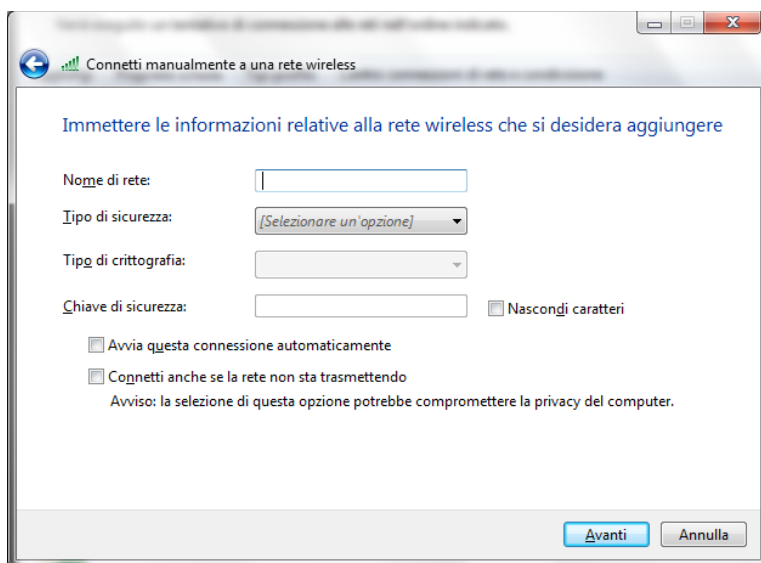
Connetti manualmente a una rete wireless

Immettere le informazioni relative alla rete wireless che si desidera aggiungere

Nome di rete:

Tipo di sicurezza: [Selezionare un'opzione]

Tipo di crittografia:

Chiave di sicurezza:

Nascondi caratteri

Avvia questa connessione automaticamente

Connetti anche se la rete non sta trasmettendo

Avviso: la selezione di questa opzione potrebbe compromettere la privacy del computer.

Avanti

Annulla